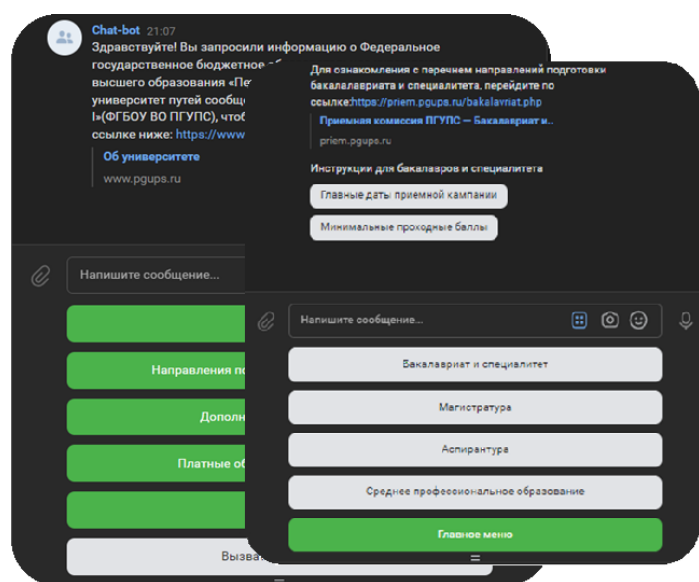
Chat-bot 21:07
Здравствуйте! Вы запросили информацию о Федеральное государственное бюджетное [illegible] высшего образования «Пе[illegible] университет путей сообщ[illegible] I»(ФГБОУ ВО ПГУПС), чтоб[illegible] ссылке ниже: https://www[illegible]

Об университете
www.pgups.ru

Напишите сообщение...

Направления по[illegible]
Дополн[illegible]
Платные об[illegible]
Вызва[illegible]

Для ознакомления с перечнем направлений подготовки бакалавриата и специалитета, перейдите по ссылке:https://priem.pgups.ru/bakalavriat.php

Приемная комиссия ПГУПС — Бакалавриат и...
priem.pgups.ru

Инструкции для бакалавров и специалитета

Главные даты приемной кампании
Минимальные проходные баллы

Напишите сообщение...

Бакалавриат и специалитет
Магистратура
Аспирантура
Среднее профессиональное образование
Главное меню